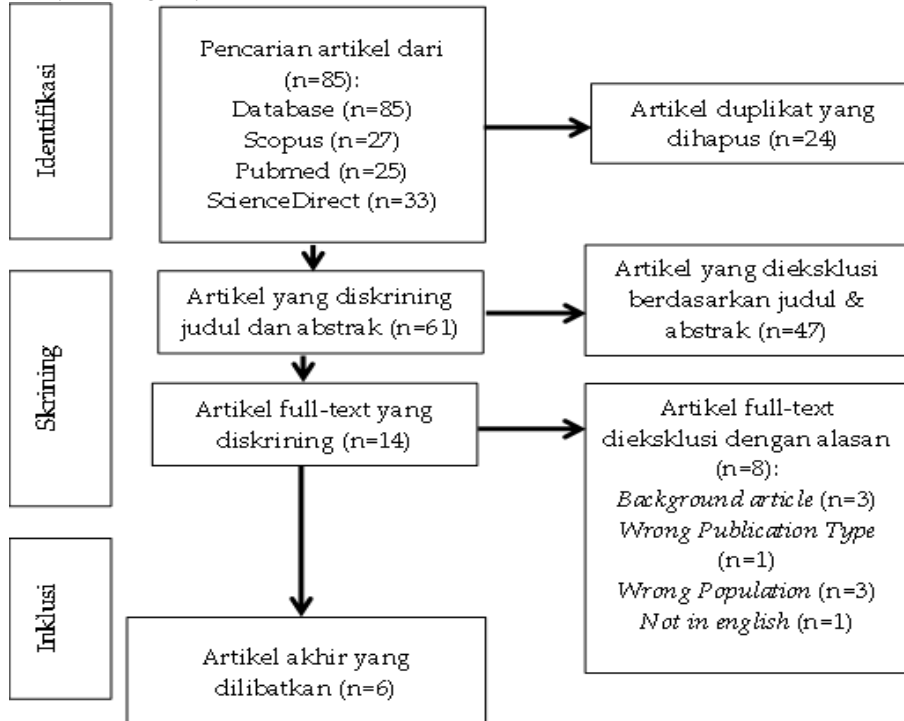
Identifikasi

Pencarian artikel dari (n=85):
Database (n=85)
Scopus (n=27)
Pubmed (n=25)
ScienceDirect (n=33)

Artikel duplikat yang dihapus (n=24)

Skrining

Artikel yang diskrining judul dan abstrak (n=61)

Artikel yang dieksklusi berdasarkan judul & abstrak (n=47)

Artikel full-text yang diskrining (n=14)

Artikel full-text dieksklusi dengan alasan (n=8):
*Background article* (n=3)
*Wrong Publication Type* (n=1)
*Wrong Population* (n=3)
*Not in english* (n=1)

Inklusi

Artikel akhir yang dilibatkan (n=6)